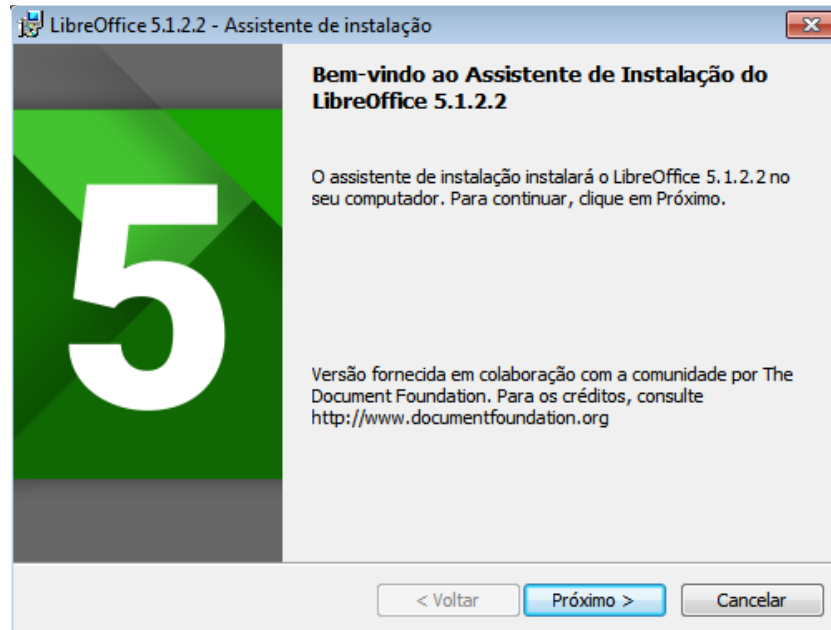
LibreOffice 5.1.2.2 - Assistente de instalação

5

Bem-vindo ao Assistente de Instalação do LibreOffice 5.1.2.2

O assistente de instalação instalará o LibreOffice 5.1.2.2 no seu computador. Para continuar, clique em Próximo.

Versão fornecida em colaboração com a comunidade por The Document Foundation. Para os créditos, consulte http://www.documentfoundation.org

< Voltar
Próximo >
Cancelar